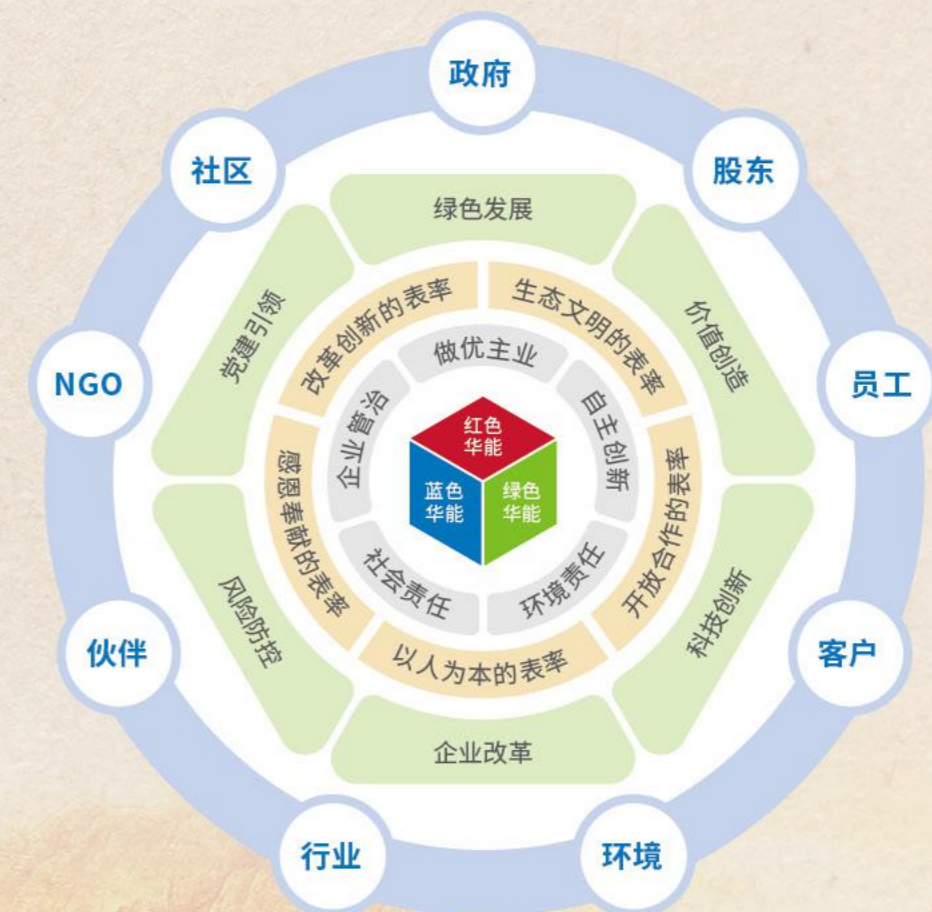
政府
股东
员工
客户
环境
行业
伙伴
NGO
社区

绿色发展
价值创造
科技创新
企业改革
风险防控
党建引领

改革创新的表率
生态文明的表率
开放合作的表率
以人为本的表率
感恩奉献的表率

做优主业
自主创新
环境责任
社会责任
企业管治

红色华能
蓝色华能
绿色华能